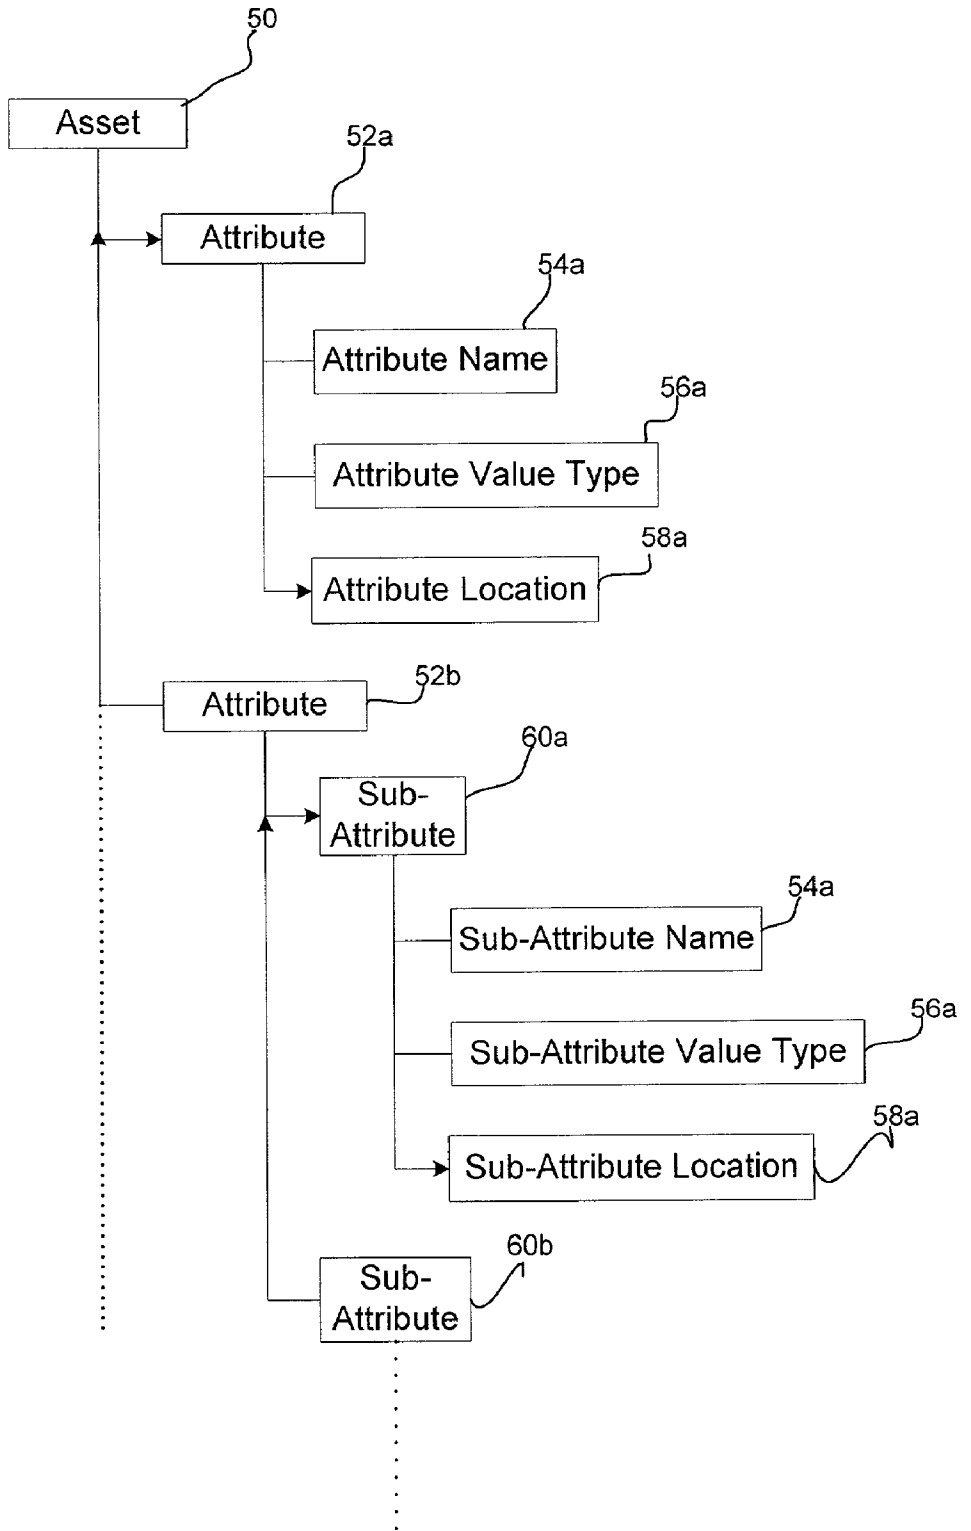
50

Asset

52a

Attribute

54a

Attribute Name

56a

Attribute Value Type

58a

Attribute Location

52b

Attribute

60a

Sub-Attribute

54a

Sub-Attribute Name

56a

Sub-Attribute Value Type

58a

Sub-Attribute Location

60b

Sub-Attribute